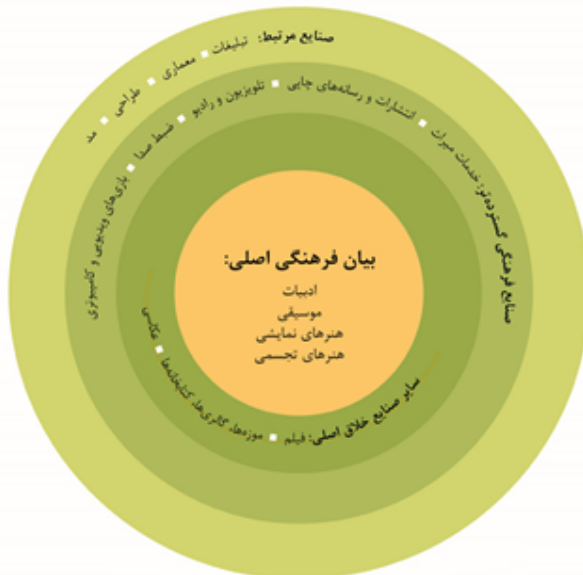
صنایع مرتبط: تبلیغات ■ معماری ■ طراحی ■ مد

صنایع فرهنگی گسترده‌تر: خدمات میراث ■ انتشارات و رسانه‌های چاپی ■ تلویزیون و رادیو ■ ضبط صدا ■ بازی‌های ویدیویی و کامپیوتری

بیان فرهنگی اصلی:
ادبیات
موسیقی
هنرهای نمایشی
هنرهای تجسمی

سایر صنایع خلاق اصلی: فیلم ■ موزه‌ها، گالری‌ها، کتابخانه‌ها ■ عکاسی